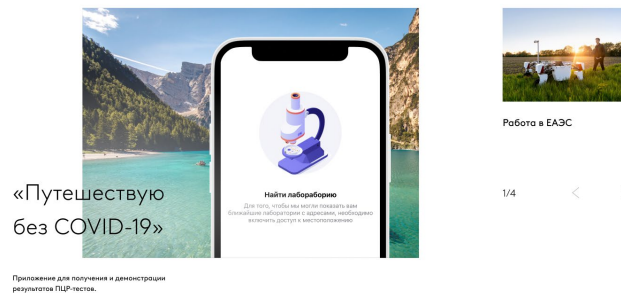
Найти лабораторию

Для того, чтобы мы могли показать вам ближайшие лаборатории с адресами, необходимо включить доступ к местоположению

«Путешествую без COVID-19»

Приложение для получения и демонстрации результатов ПЦР-тестов.

Работа в ЕАЭС

1/4